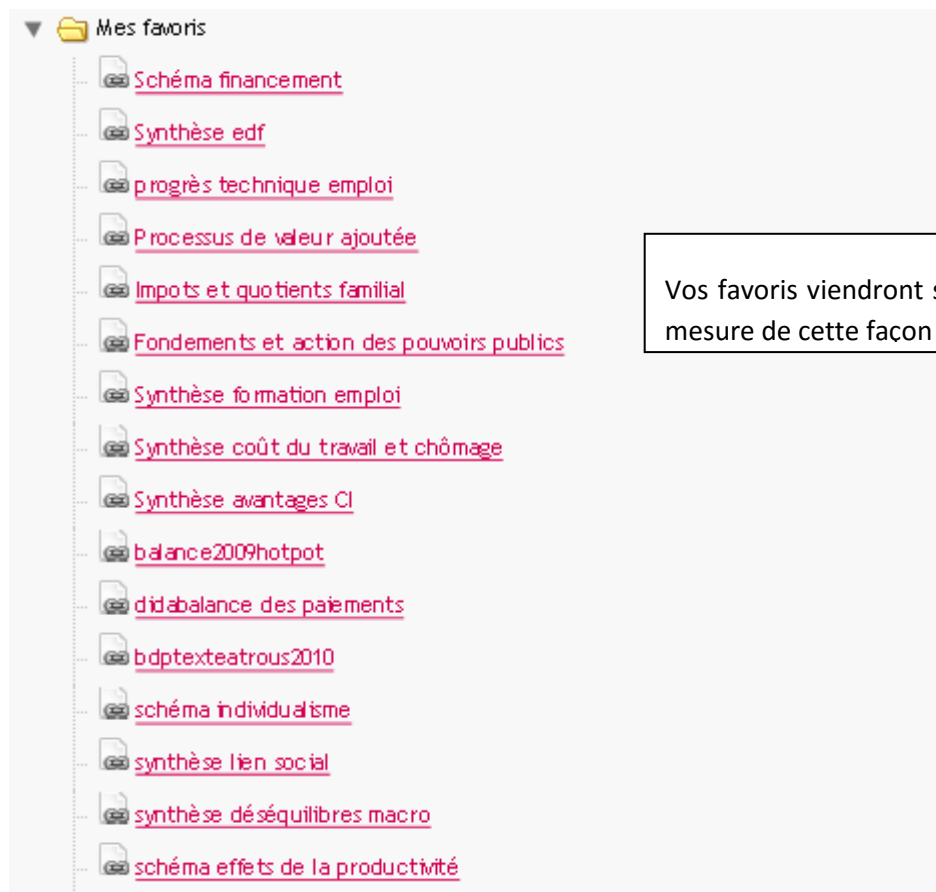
Mes favoris

Schéma financement

Synthèse edf

progrès technique emploi

Processus de valeur ajoutée

Impots et quotients familial

Fondements et action des pouvoirs publics

Synthèse formation emploi

Synthèse coût du travail et chômage

Synthèse avantages CI

balance2009hotpot

didabalance des paiements

bdptexteatrous2010

schéma individualisme

synthèse lien social

synthèse déséquilibres macro

schéma effets de la productivité

Vos favoris viendront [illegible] mesure de cette façon